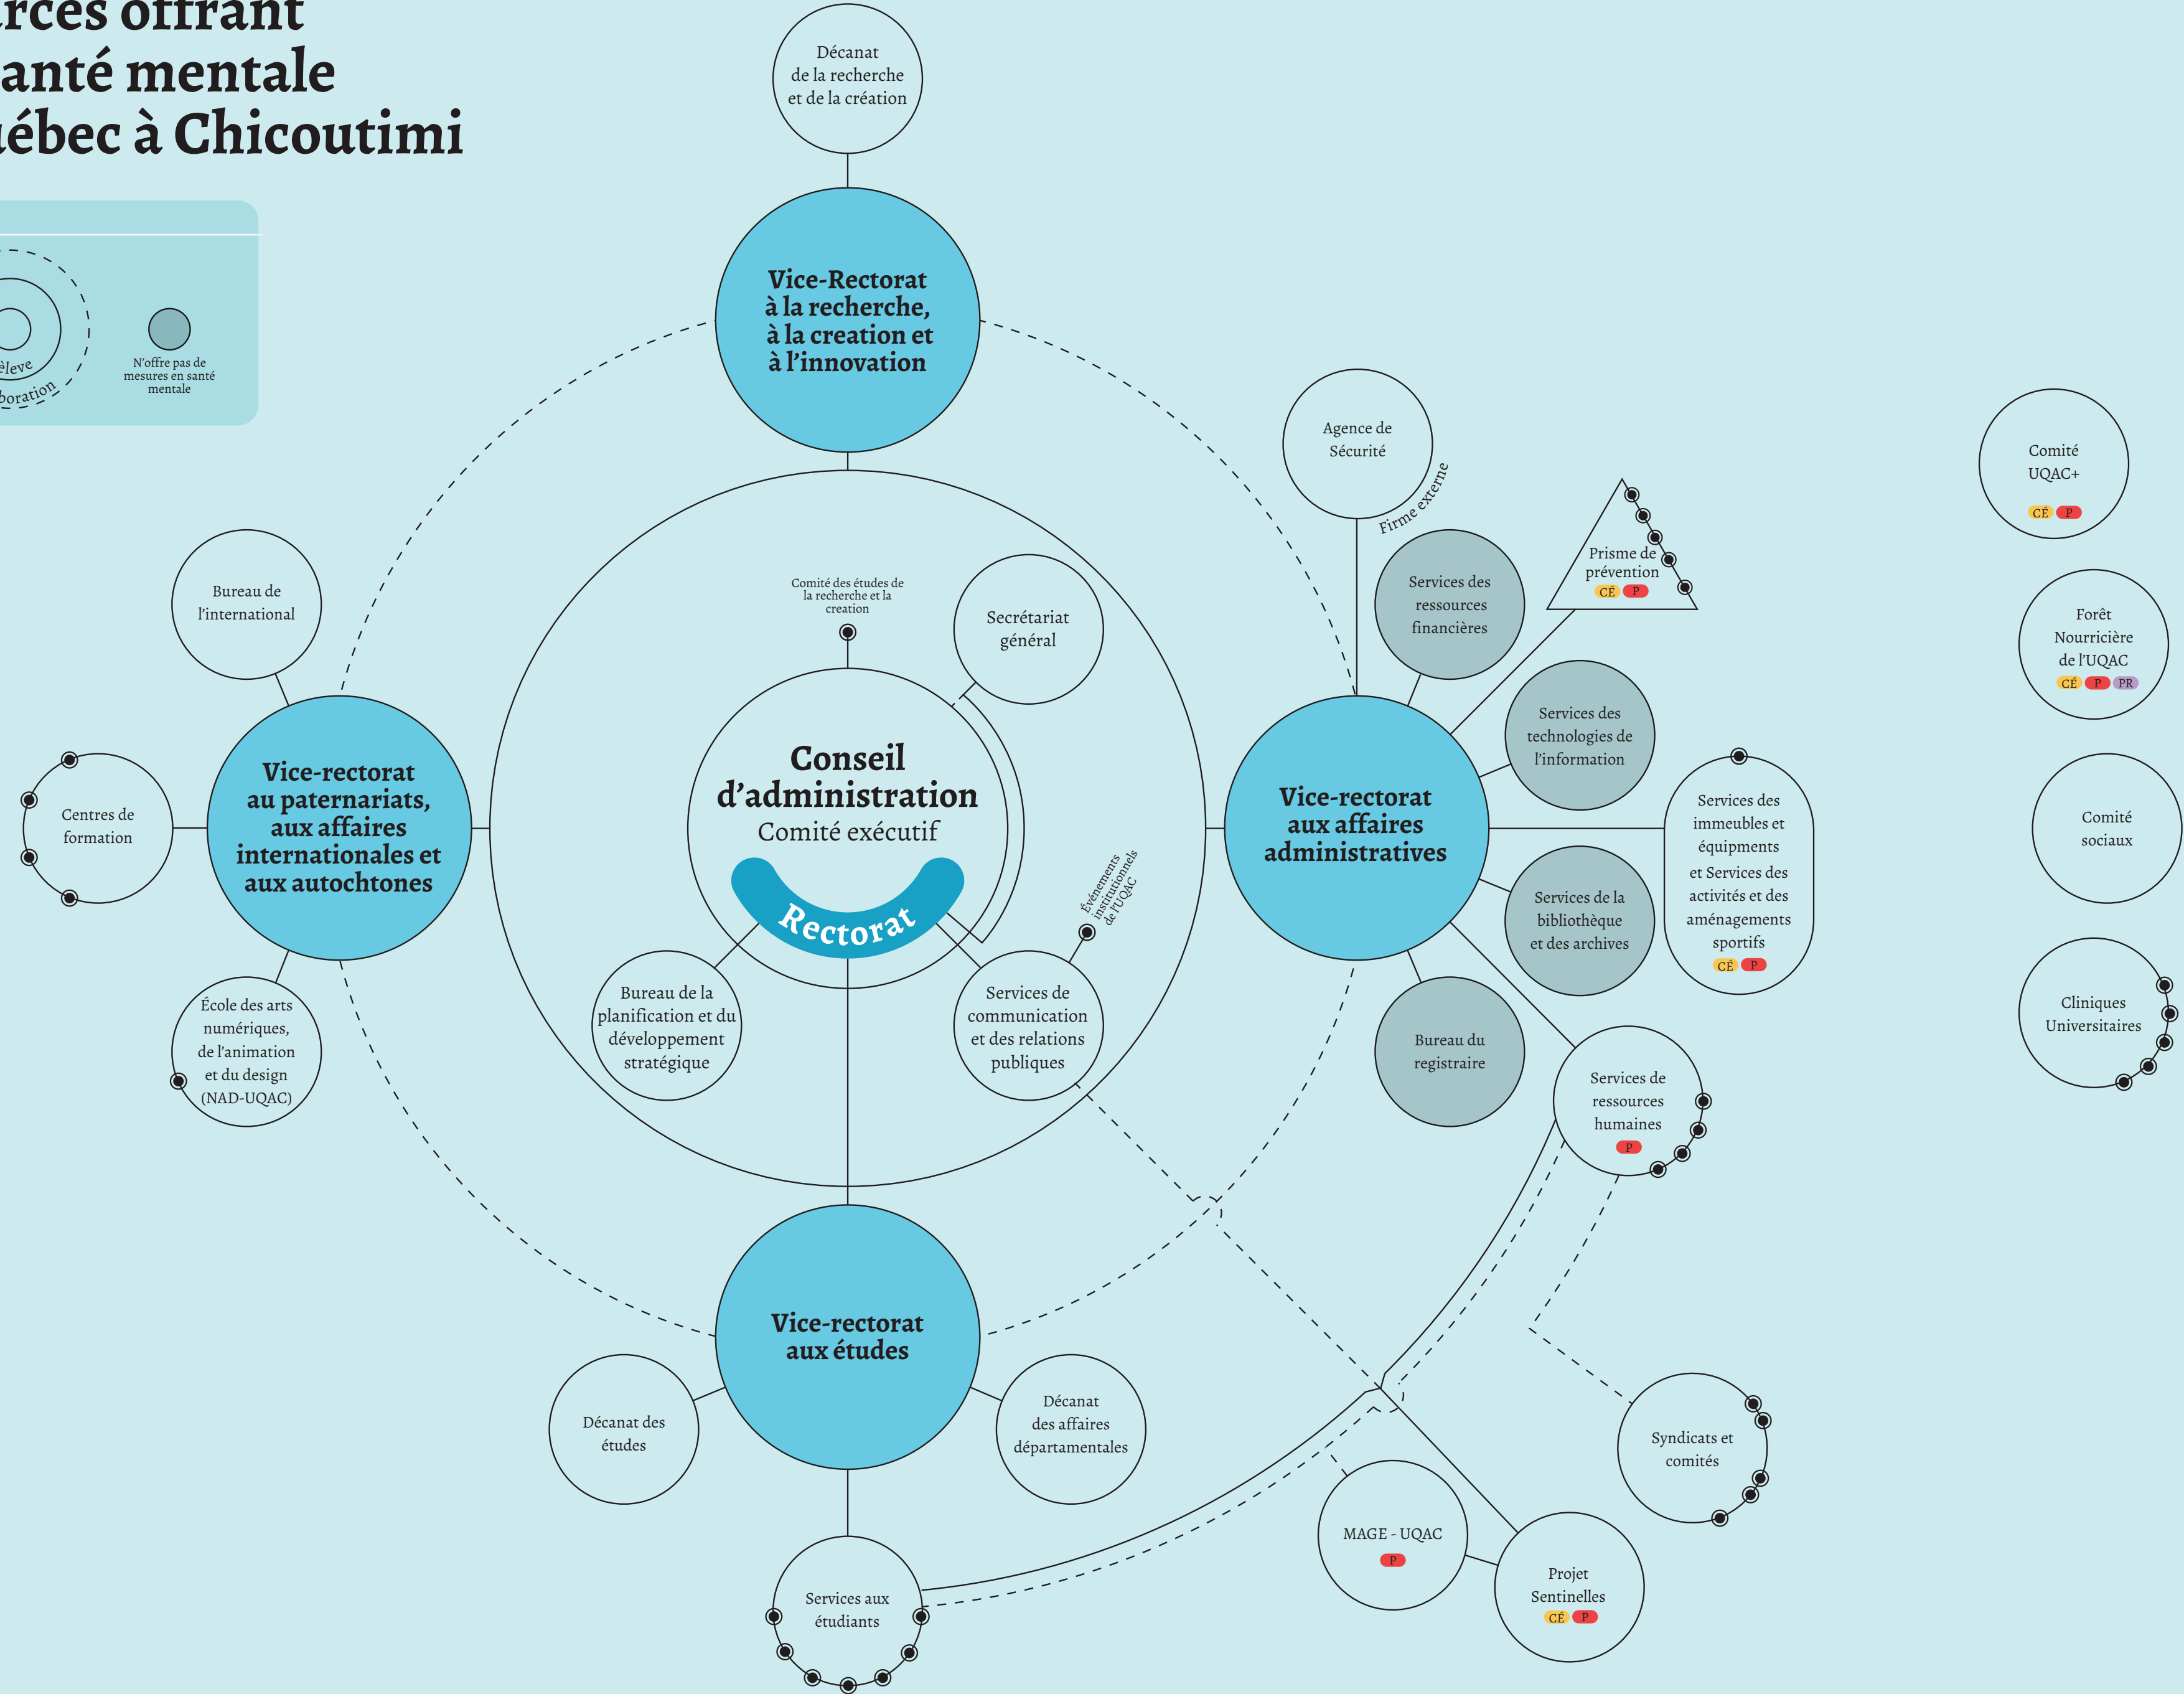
rces offrant
anté mentale
uébec à Chicoutimi

élève
boration

N'offre pas de mesures en santé mentale

Décanat de la recherche et de la création

Vice-Rectorat à la recherche, à la creation et à l'innovation

Agence de Sécurité

Firme externe

Prisme de prévention
CÉ P

Comité UQAC+
CÉ P

Forêt Nourricière de l'UQAC
CÉ P PR

Comité sociaux

Cliniques Universitaires

Bureau de l'international

Comité des études de la recherche et la creation

Secrétariat général

Services des ressources financières

Services des technologies de l'information

Centres de formation

Vice-rectorat au paternariats, aux affaires internationales et aux autochtones

Conseil d'administration
Comité exécutif
Rectorat

Vice-rectorat aux affaires administratives

Services des immeubles et équipements et Services des activités et des aménagements sportifs
CÉ P

Événements institutionnels de l'UQAC

Services de la bibliothèque et des archives

École des arts numériques, de l'animation et du design (NAD-UQAC)

Bureau de la planification et du développement stratégique

Services de communication et des relations publiques

Bureau du registraire

Services de ressources humaines
P

Vice-rectorat aux études

Décanat des études

Décanat des affaires départementales

Syndicats et comités

MAGE - UQAC
P

Projet Sentinelles
CÉ P

Services aux étudiants